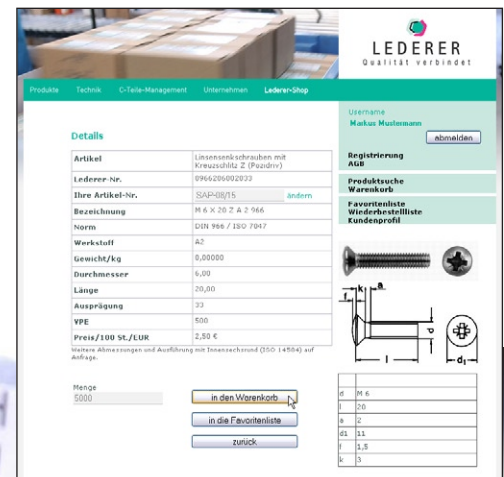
LEDERER
Qualität verbindet

Produkte Technik C-Teile-Management Unternehmen Lederer-Shop

Details

| Artikel | Linsensenkschrauben mit Kreuzschlitz Z (Pozidriv) |
|---|---|
| Lederer-Nr. | 0966206002033 |
| Ihre Artikel-Nr. | SAP-08/15 ändern |
| Bezeichnung | M 6 X 20 Z A 2 966 |
| Norm | DIN 966 / ISO 7047 |
| Werkstoff | A2 |
| Gewicht/kg | 0,00000 |
| Durchmesser | 6,00 |
| Länge | 20,00 |
| Ausprägung | 33 |
| VPE | 500 |
| Preis/100 St./EUR | 2,50 € |

Weitere Abmessungen und Ausführung mit Innensechsrund (ISO 14584) auf Anfrage.

Menge
5000

in den Warenkorb
in die Favoritenliste
zurück

Username
Markus Mustermann
abmelden

Registrierung
AGB

Produktsuche
Warenkorb

Favoritenliste
Wiederbestellliste
Kundenprofil

k
a
d
l
$d_1$

| d | M 6 |
|---|---|
| l | 20 |
| a | 2 |
| d1 | 11 |
| l | 1,5 |
| k | 3 |